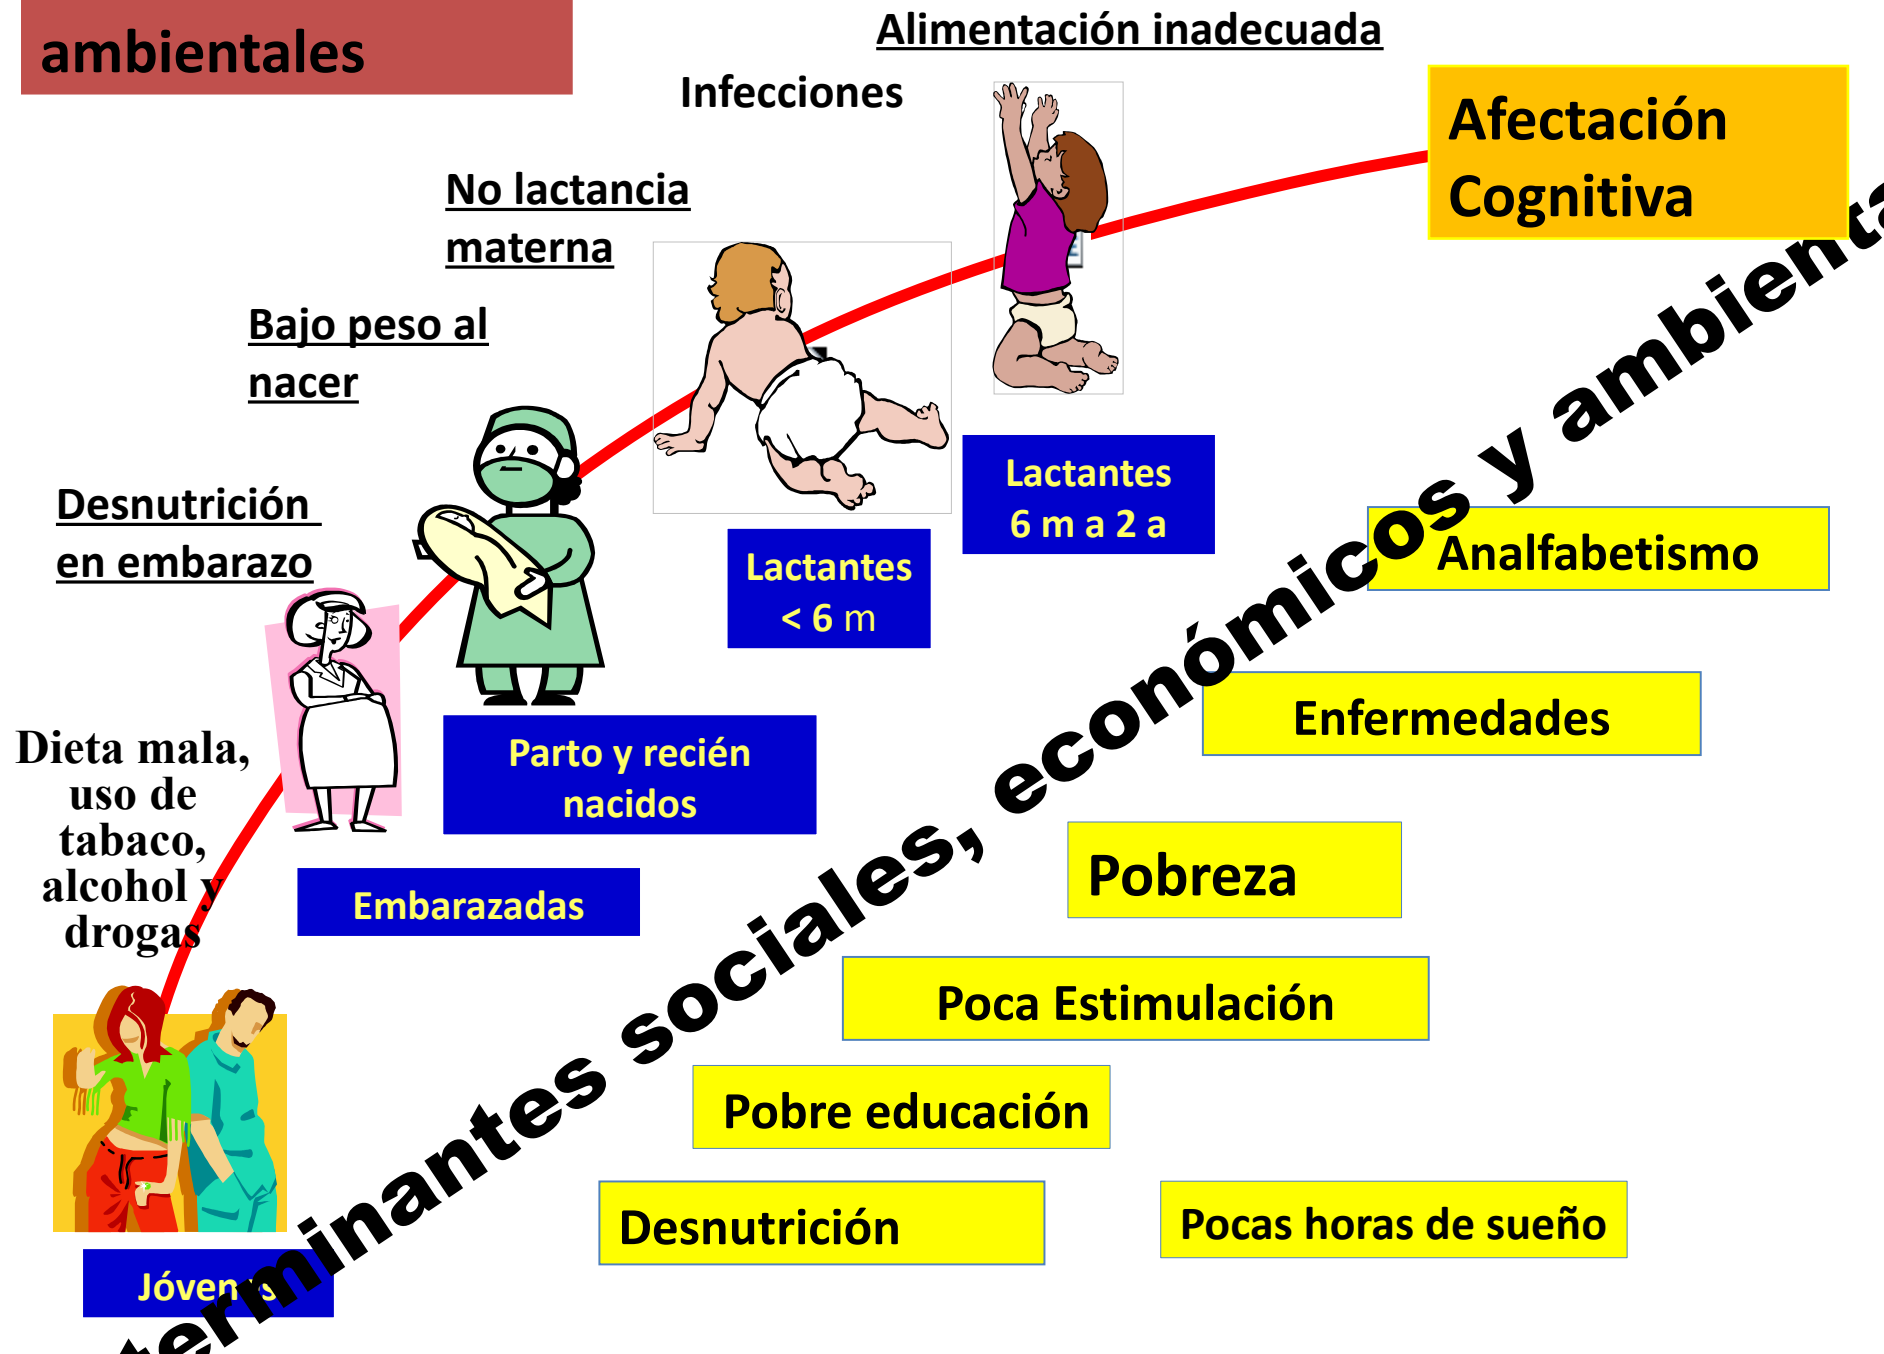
ambientales

Alimentación inadecuada

Infecciones

Afectación Cognitiva

No lactancia materna

Bajo peso al nacer

Desnutrición en embarazo

Dieta mala, uso de tabaco, alcohol y drogas

Lactantes 6 m a 2 a

Lactantes < 6 m

Parto y recién nacidos

Embarazadas

Jóven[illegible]s

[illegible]terminantes sociales, económicos y ambienta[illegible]

Analfabetismo

Enfermedades

Pobreza

Poca Estimulación

Pobre educación

Desnutrición

Pocas horas de sueño